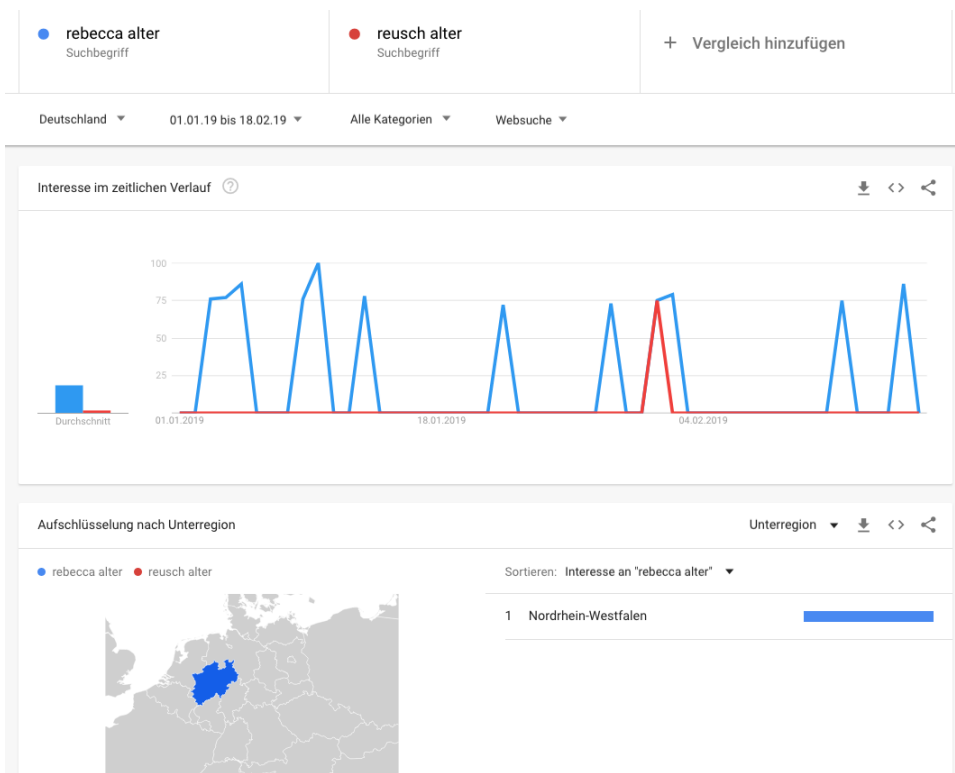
rebecca alter
Suchbegriff

reusch alter
Suchbegriff

+ Vergleich hinzufügen

Deutschland ▼ 01.01.19 bis 18.02.19 ▼ Alle Kategorien ▼ Websuche ▼

Interesse im zeitlichen Verlauf

100
75
50
25

Durchschnitt

01.01.2019
18.01.2019
04.02.2019

Aufschlüsselung nach Unterregion

Unterregion ▼

rebecca alter
reusch alter

Sortieren: Interesse an "rebecca alter" ▼

1 Nordrhein-Westfalen